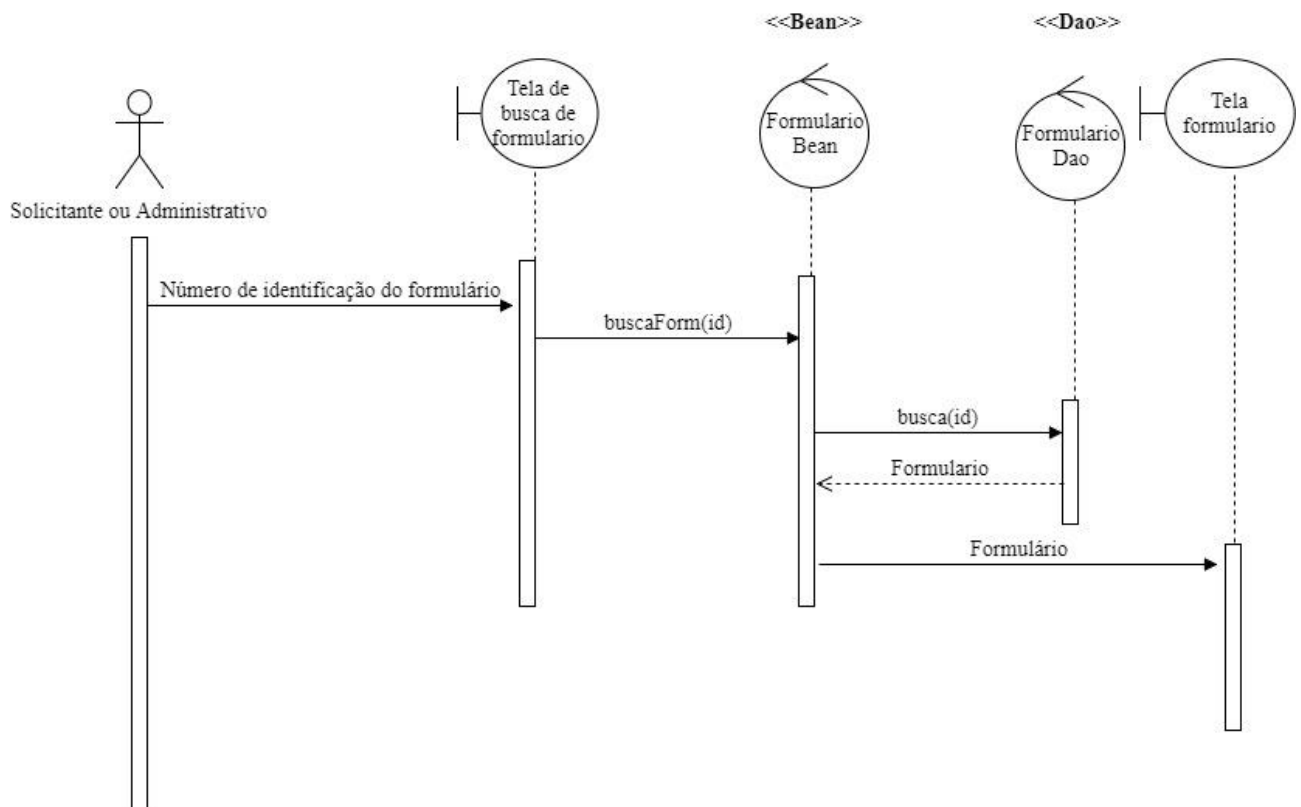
<<Bean>>

<<Dao>>

Tela de busca de formulario

Formulario Bean

Formulario Dao

Tela formulario

Solicitante ou Administrativo

Número de identificação do formulário

buscaForm(id)

busca(id)

Formulario

Formulário